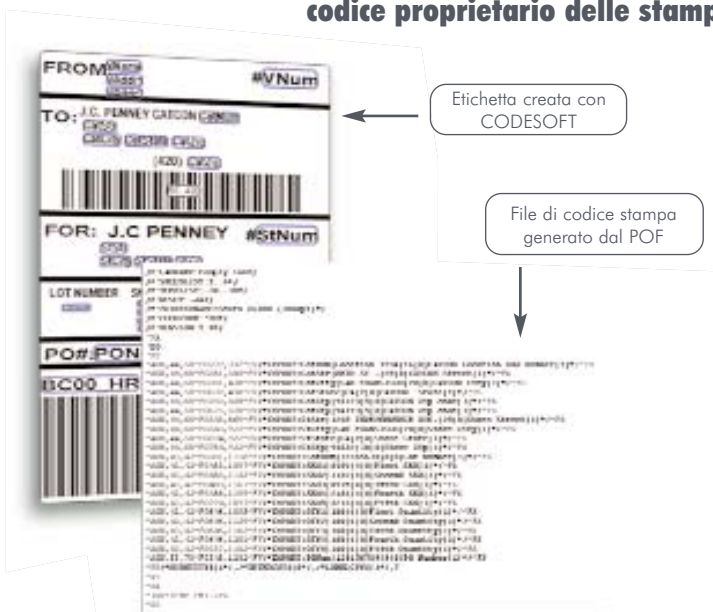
codice proprietario delle stamp

FROM

#VNum

TO: J.C. PENNEY CATCON

(420)

FOR: J.C PENNEY

#StNum

LOT NUMBER

PO#:PON

BC00_HR

Etichetta creata con CODESOFT

File di codice stampa generato dal POF

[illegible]